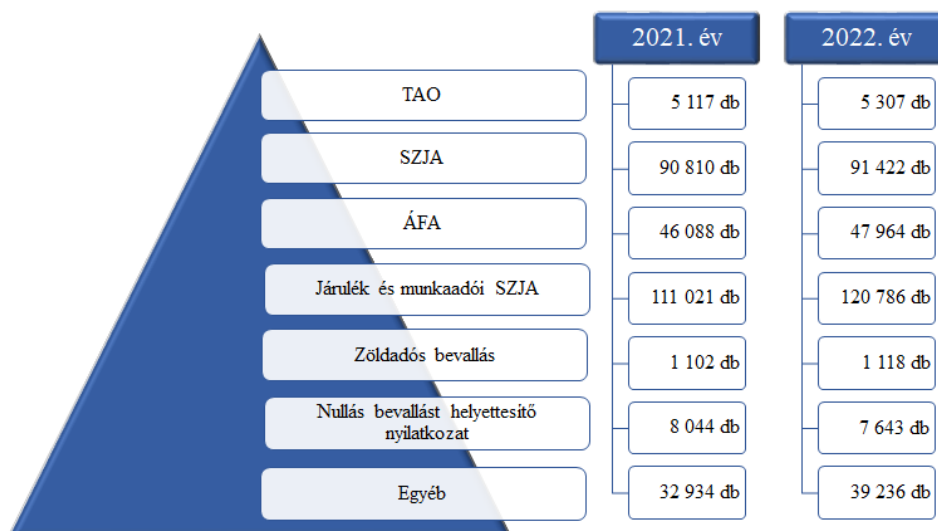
| | 2021. év | 2022. év |
|---|---|---|
| TAO | 5 117 db | 5 307 db |
| SZJA | 90 810 db | 91 422 db |
| ÁFA | 46 088 db | 47 964 db |
| Járulék és munkaadói SZJA | 111 021 db | 120 786 db |
| Zöldadós bevallás | 1 102 db | 1 118 db |
| Nullás bevallást helyettesítő nyilatkozat | 8 044 db | 7 643 db |
| Egyéb | 32 934 db | 39 236 db |